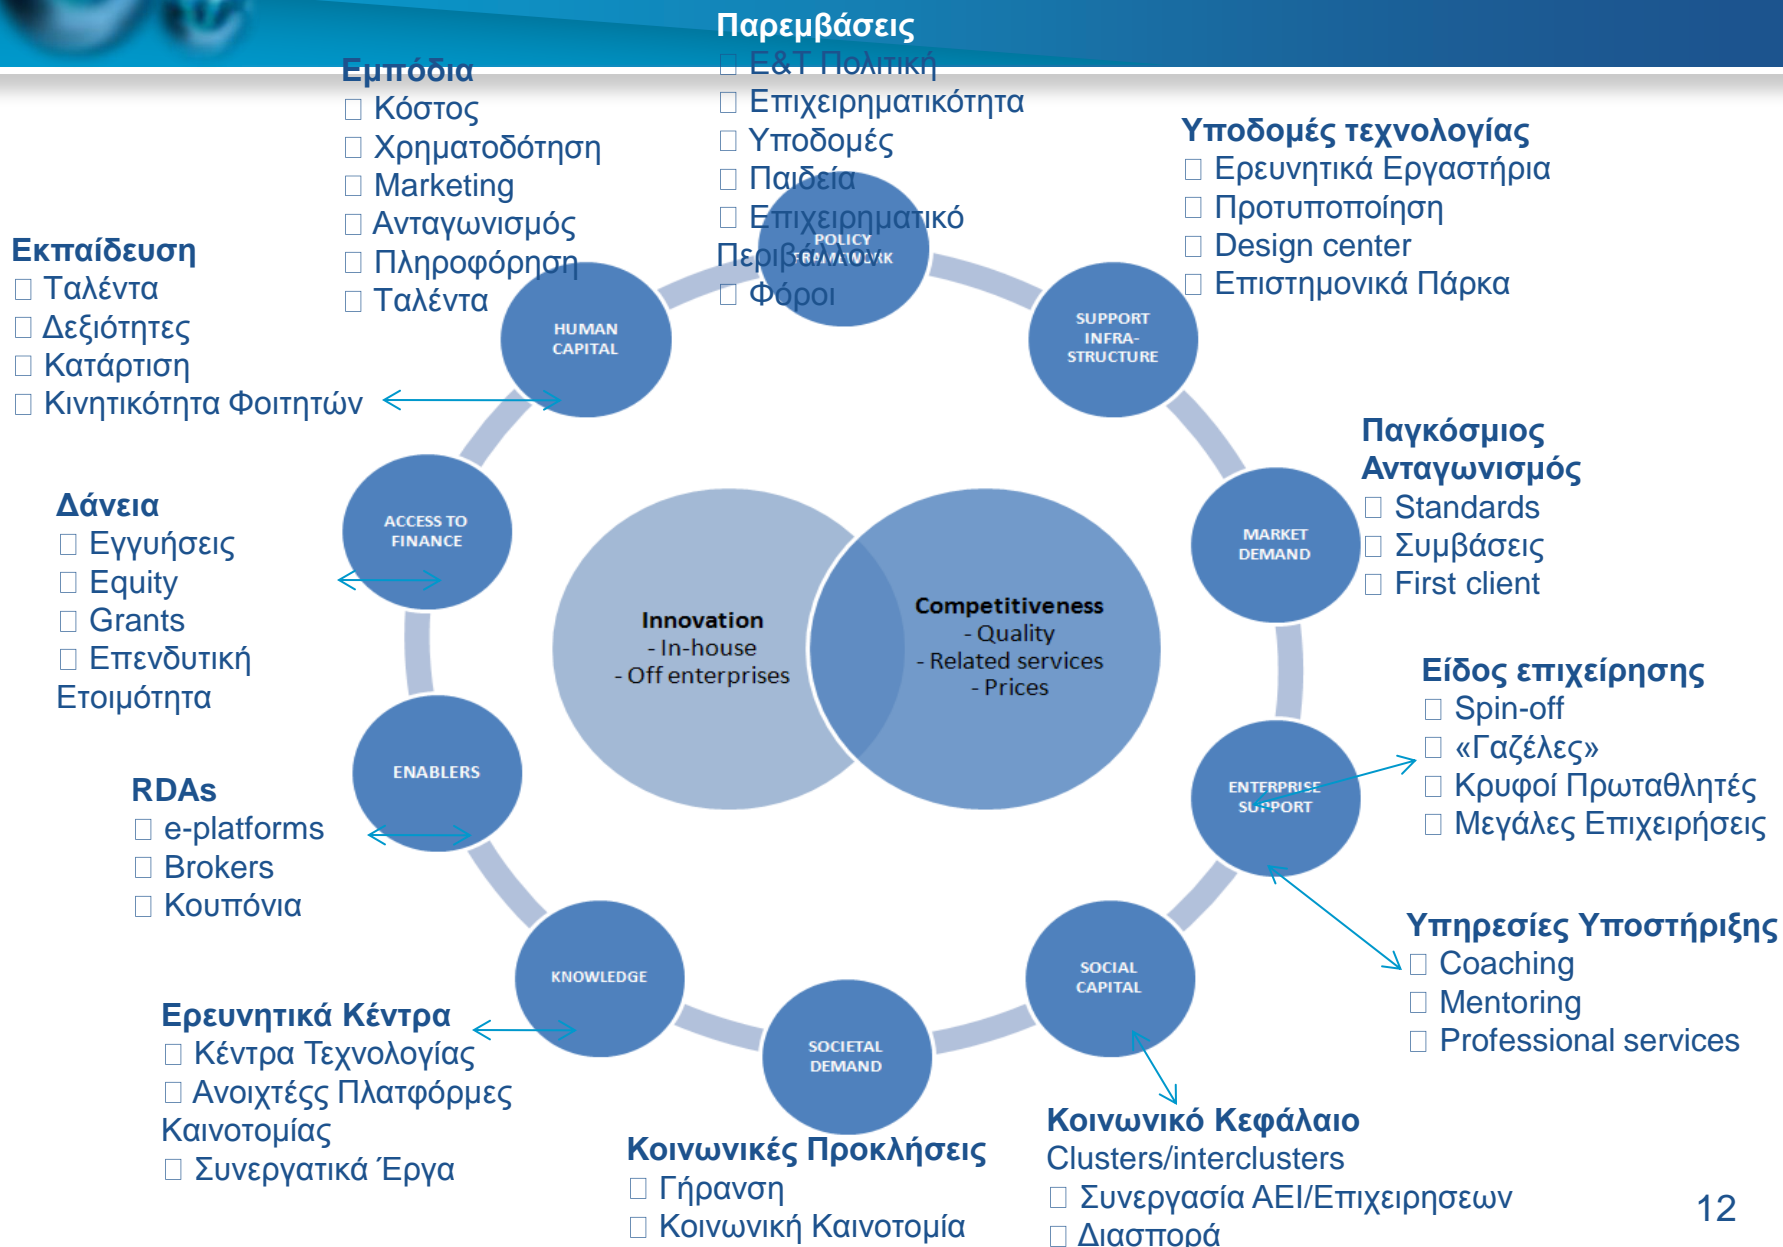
Παρεμβάσεις
□ Ε&Τ Πολιτική
□ Επιχειρηματικότητα
□ Υποδομές
□ Παιδεία
□ Επιχειρηματικό Περιβάλλον
□ Φόροι

Εμπόδια
□ Κόστος
□ Χρηματοδότηση
□ Marketing
□ Ανταγωνισμός
□ Πληροφόρηση
□ Ταλέντα

Υποδομές τεχνολογίας
□ Ερευνητικά Εργαστήρια
□ Προτυποποίηση
□ Design center
□ Επιστημονικά Πάρκα

Εκπαίδευση
□ Ταλέντα
□ Δεξιότητες
□ Κατάρτιση
□ Κινητικότητα Φοιτητών

POLICY FRAMEWORK

HUMAN CAPITAL

SUPPORT INFRA-STRUCTURE

Παγκόσμιος Ανταγωνισμός
□ Standards
□ Συμβάσεις
□ First client

MARKET DEMAND

Δάνεια
□ Εγγυήσεις
□ Equity
□ Grants
□ Επενδυτική Ετοιμότητα

ACCESS TO FINANCE

Innovation
- In-house
- Off enterprises

Competitiveness
- Quality
- Related services
- Prices

Είδος επιχείρησης
□ Spin-off
□ «Γαζέλες»
□ Κρυφοί Πρωταθλητές
□ Μεγάλες Επιχειρήσεις

ENABLERS

ENTERPRISE SUPPORT

RDAs
□ e-platforms
□ Brokers
□ Κουπόνια

Υπηρεσίες Υποστήριξης
□ Coaching
□ Mentoring
□ Professional services

KNOWLEDGE

SOCIAL CAPITAL

SOCIETAL DEMAND

Ερευνητικά Κέντρα
□ Κέντρα Τεχνολογίας
□ Ανοιχτές Πλατφόρμες Καινοτομίας
□ Συνεργατικά Έργα

Κοινωνικές Προκλήσεις
□ Γήρανση
□ Κοινωνική Καινοτομία

Κοινωνικό Κεφάλαιο
Clusters/interclusters
□ Συνεργασία ΑΕΙ/Επιχειρησεων
□ Διασπορά

12